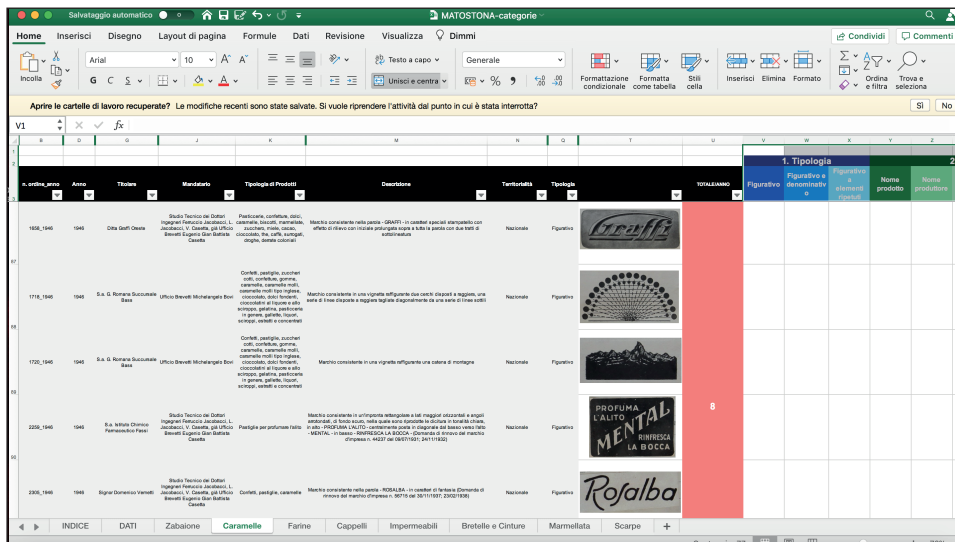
Salvataggio automatico MATOSTONA-categorie

Home Inserisci Disegno Layout di pagina Formule Dati Revisione Visualizza Dimmi Condividi Commenti

Incolla Arial 10 A A Testo a capo Generale Formattazione condizionale Formatta come tabella Stili cella Inserisci Elimina Formato Ordina e filtra Trova e seleziona

G C S Unisci e centra % 9

Aprire le cartelle di lavoro recuperate? Le modifiche recenti sono state salvate. Si vuole riprendere l'attività dal punto in cui è stata interrotta? Sì No

V1 fx

| n. ordine_anno | Anno | Titolare | Mandatario | Tipologia di Prodotti | Descrizione | Territorialità | Tipologia | | TOTALE/ANNO | Figurativo | Figurativo e denominativo | Figurativo e elementi ripetuti | Nome prodotto | Nome produttore |
|---|---|---|---|---|---|---|---|---|---|---|---|---|---|---|
| 1658_1946 | 1946 | Ditta Graffi Oreste | Studio Tecnico dei Dottori Ingegneri Ferruccio Jacobacci, L. Jacobacci, V. Casetta, già Ufficio Brevetti Eugenio Gian Battista Casetta | Pasticcerie, confetture, dolci, caramelle, biscotti, marmellate, zucchero, miele, cacao, cioccolato, the, caffè, surrogati, droghe, derrate coloniali | Marchio consistente nella parola « GRAFFI » in caratteri speciali stampatello con effetto di rilievo con iniziale prolungata sopra e tutta la parola con due tratti di sottolineatura | Nazionale | Figurativo | Graffi | 8 | | | | | |
| 1718_1946 | 1946 | S.a. G. Romana Succursale Bassi | Ufficio Brevetti Michelangelo Bovi | Confetti, pastiglie, zuccheri cotti, confetture, gomme, caramelle, caramelle molli, caramelle molli tipo inglese, cioccolato, dolci fondenti, cioccolatini al liquore e allo sciroppo, gelatina, pasticceria in genere, gallette, liquori, sciroppi, estratti e concentrati | Marchio consistente in una vignetta raffigurante due cerchi disposti a raggiera, una serie di linee disposte a raggiera tagliate diagonalmente da una serie di linee sottili | Nazionale | Figurativo | | | | | | | |
| 1720_1946 | 1946 | S.a. G. Romana Succursale Bassi | Ufficio Brevetti Michelangelo Bovi | Confetti, pastiglie, zuccheri cotti, confetture, gomme, caramelle, caramelle molli, caramelle molli tipo inglese, cioccolato, dolci fondenti, cioccolatini al liquore e allo sciroppo, gelatina, pasticceria in genere, gallette, liquori, sciroppi, estratti e concentrati | Marchio consistente in una vignetta raffigurante una catena di montagne | Nazionale | Figurativo | | | | | | | |
| 2259_1946 | 1946 | S.a. Istituto Chimico Farmaceutico Fasci | Studio Tecnico dei Dottori Ingegneri Ferruccio Jacobacci, L. Jacobacci, V. Casetta, già Ufficio Brevetti Eugenio Gian Battista Casetta | Pastiglie per profumare l'alito | Marchio consistente in un'impronta rettangolare a lati maggiori orizzontali e angoli arrotondati, di fondo scuro, nella quale sono riprodotte le diciture in tonalità chiara, in alto « PROFUMA L'ALITO » centralmente posta in diagonale dal basso verso l'alto « MENTAL » in basso « RINFRESCA LA BOCCA » (Domanda di rinnovo del marchio d'impresa n. 44237 del 09/07/1931; 24/11/1932) | Nazionale | Figurativo | PROFUMA L'ALITO MENTAL RINFRESCA LA BOCCA | | | | | | |
| 2305_1946 | 1946 | Signor Domenico Vernetti | Studio Tecnico dei Dottori Ingegneri Ferruccio Jacobacci, L. Jacobacci, V. Casetta, già Ufficio Brevetti Eugenio Gian Battista Casetta | Confetti, pastiglie, caramelle | Marchio consistente nella parola « ROSALBA » in caratteri di fantasia (Domanda di rinnovo del marchio d'impresa n. 56715 del 30/11/1937; 23/02/1938) | Nazionale | Figurativo | Rosalba | | | | | | |

1. Tipologia

INDICE DATI Zabaione Caramelle Farine Cappelli Impermeabili Bretelle e Cinture Marmellata Scarpe +